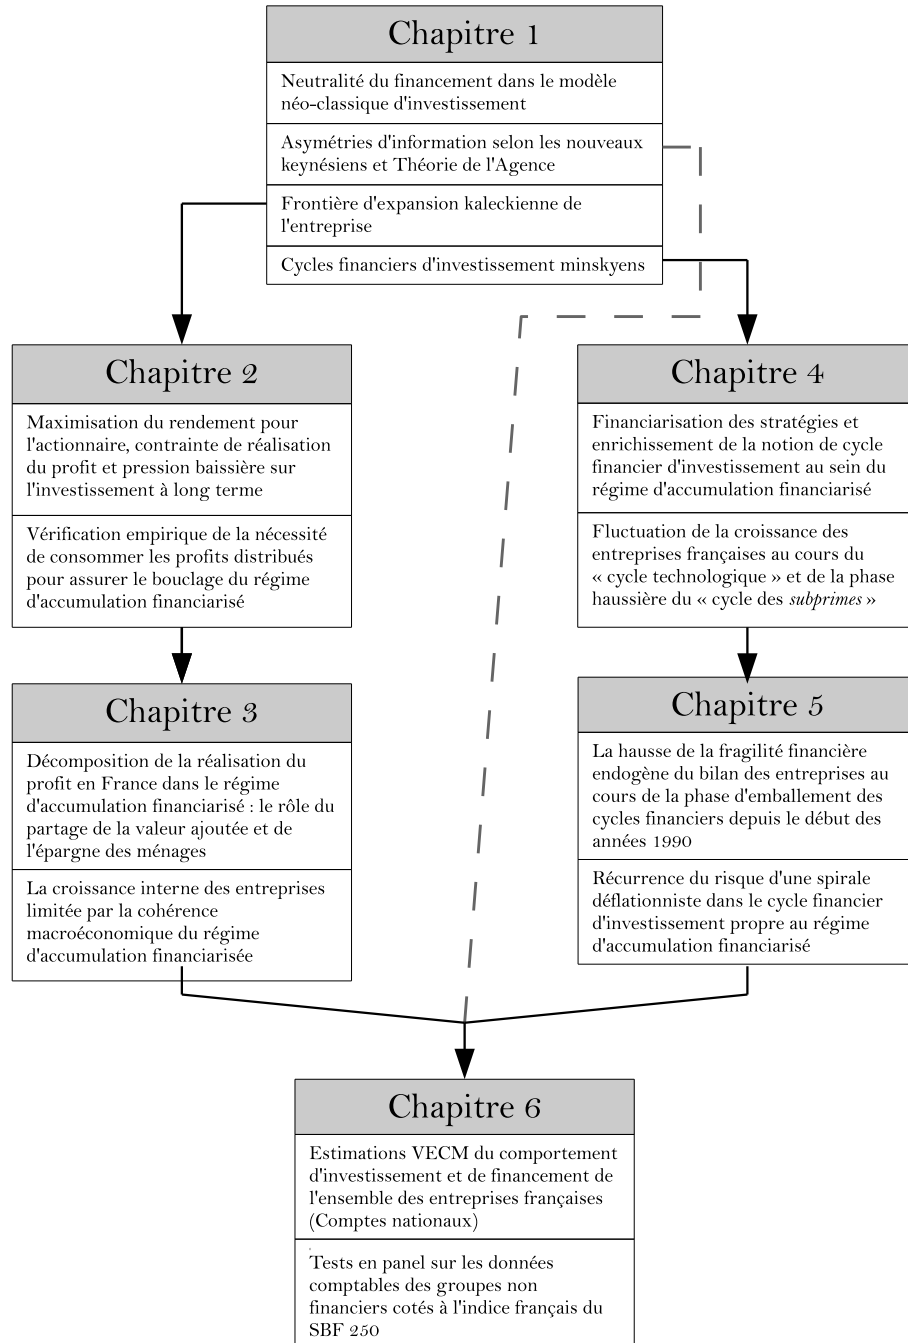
Chapitre 1

Neutralité du financement dans le modèle néo-classique d'investissement

Asymétries d'information selon les nouveaux keynésiens et Théorie de l'Agence

Frontière d'expansion kaleckienne de l'entreprise

Cycles financiers d'investissement minskyens

Chapitre 2

Maximisation du rendement pour l'actionnaire, contrainte de réalisation du profit et pression baissière sur l'investissement à long terme

Vérification empirique de la nécessité de consommer les profits distribués pour assurer le bouclage du régime d'accumulation financiarisé

Chapitre 4

Financiarisation des stratégies et enrichissement de la notion de cycle financier d'investissement au sein du régime d'accumulation financiarisé

Fluctuation de la croissance des entreprises françaises au cours du « cycle technologique » et de la phase haussière du « cycle des subprimes »

Chapitre 3

Décomposition de la réalisation du profit en France dans le régime d'accumulation financiarisé : le rôle du partage de la valeur ajoutée et de l'épargne des ménages

La croissance interne des entreprises limitée par la cohérence macroéconomique du régime d'accumulation financiarisée

Chapitre 5

La hausse de la fragilité financière endogène du bilan des entreprises au cours de la phase d'emballement des cycles financiers depuis le début des années 1990

Récurrence du risque d'une spirale déflationniste dans le cycle financier d'investissement propre au régime d'accumulation financiarisé

Chapitre 6

Estimations VECM du comportement d'investissement et de financement de l'ensemble des entreprises françaises (Comptes nationaux)

Tests en panel sur les données comptables des groupes non financiers cotés à l'indice français du SBF 250